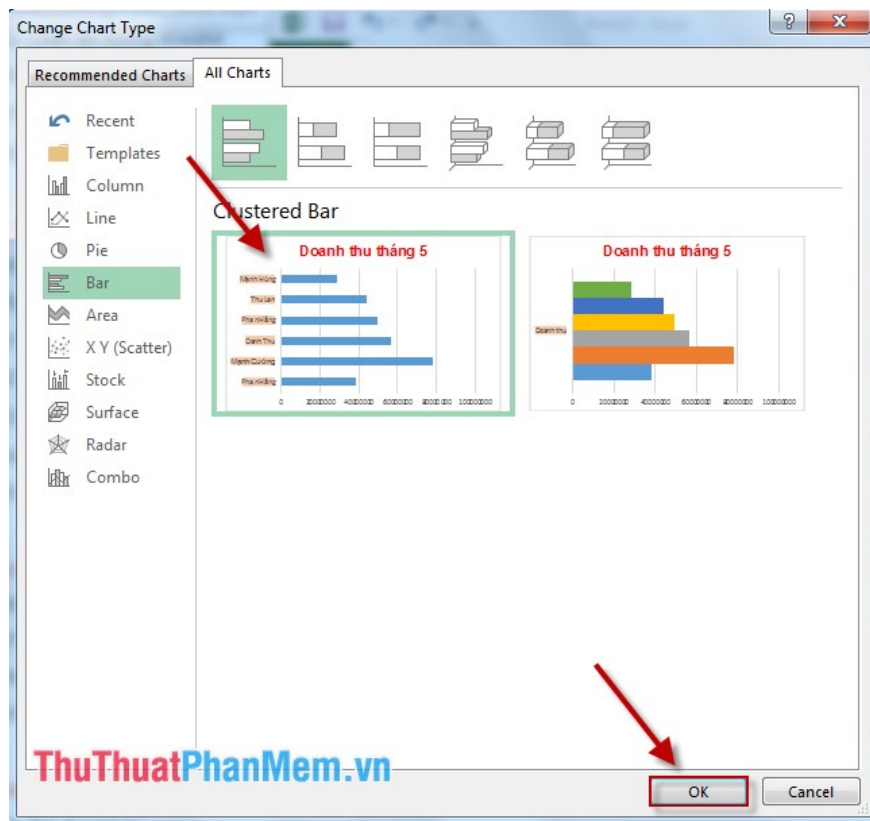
Change Chart Type

?

Recommended Charts

All Charts

Recent

Templates

Column

Line

Pie

Bar

Area

X Y (Scatter)

Stock

Surface

Radar

Combo

Clustered Bar

Doanh thu tháng 5

Mạnh Hùng

Thu Lan

Phan Hằng

Đanh Thu

Mạnh Cường

Phan Hằng

0 20000000 40000000 60000000 80000000 100000000

Doanh thu tháng 5

Doanh thu

0 20000000 40000000 60000000 80000000 100000000

ThuThuatPhanMem.vn

OK

Cancel